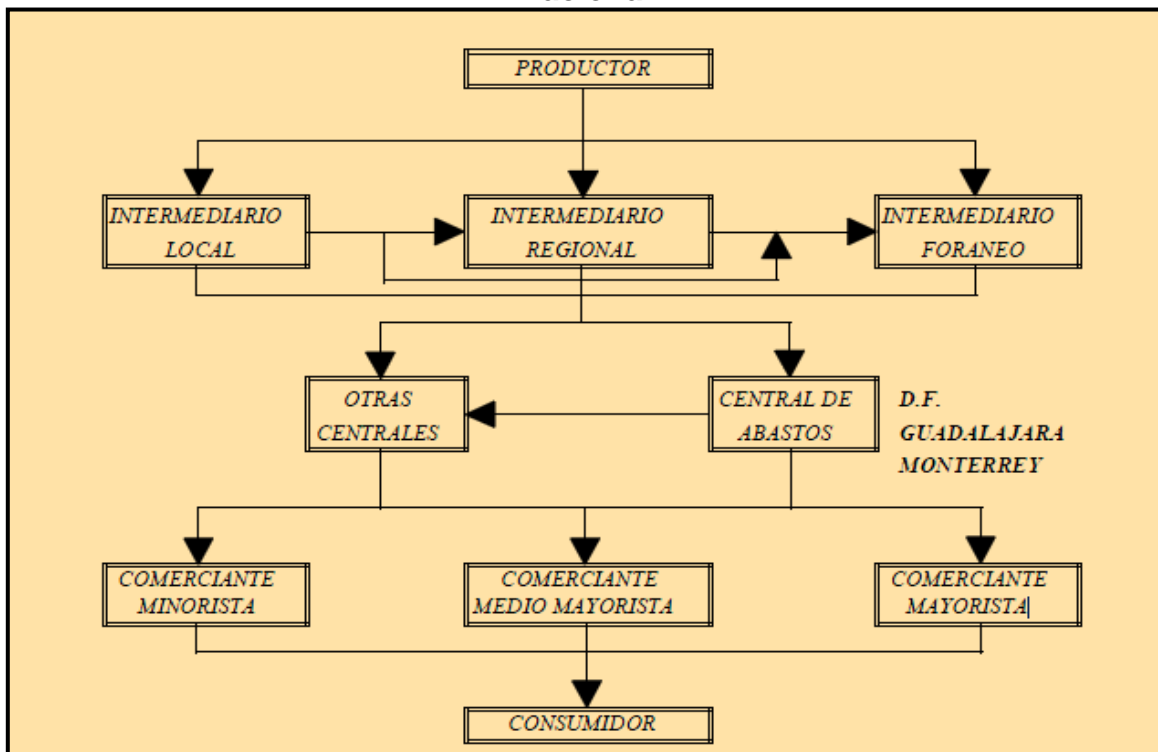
PRODUCTOR

INTERMEDIARIO LOCAL

INTERMEDIARIO REGIONAL

INTERMEDIARIO FORANEO

OTRAS CENTRALES

CENTRAL DE ABASTOS

D.F.
GUADALAJARA
MONTERREY

COMERCIANTE MINORISTA

COMERCIANTE MEDIO MAYORISTA

COMERCIANTE MAYORISTA

CONSUMIDOR